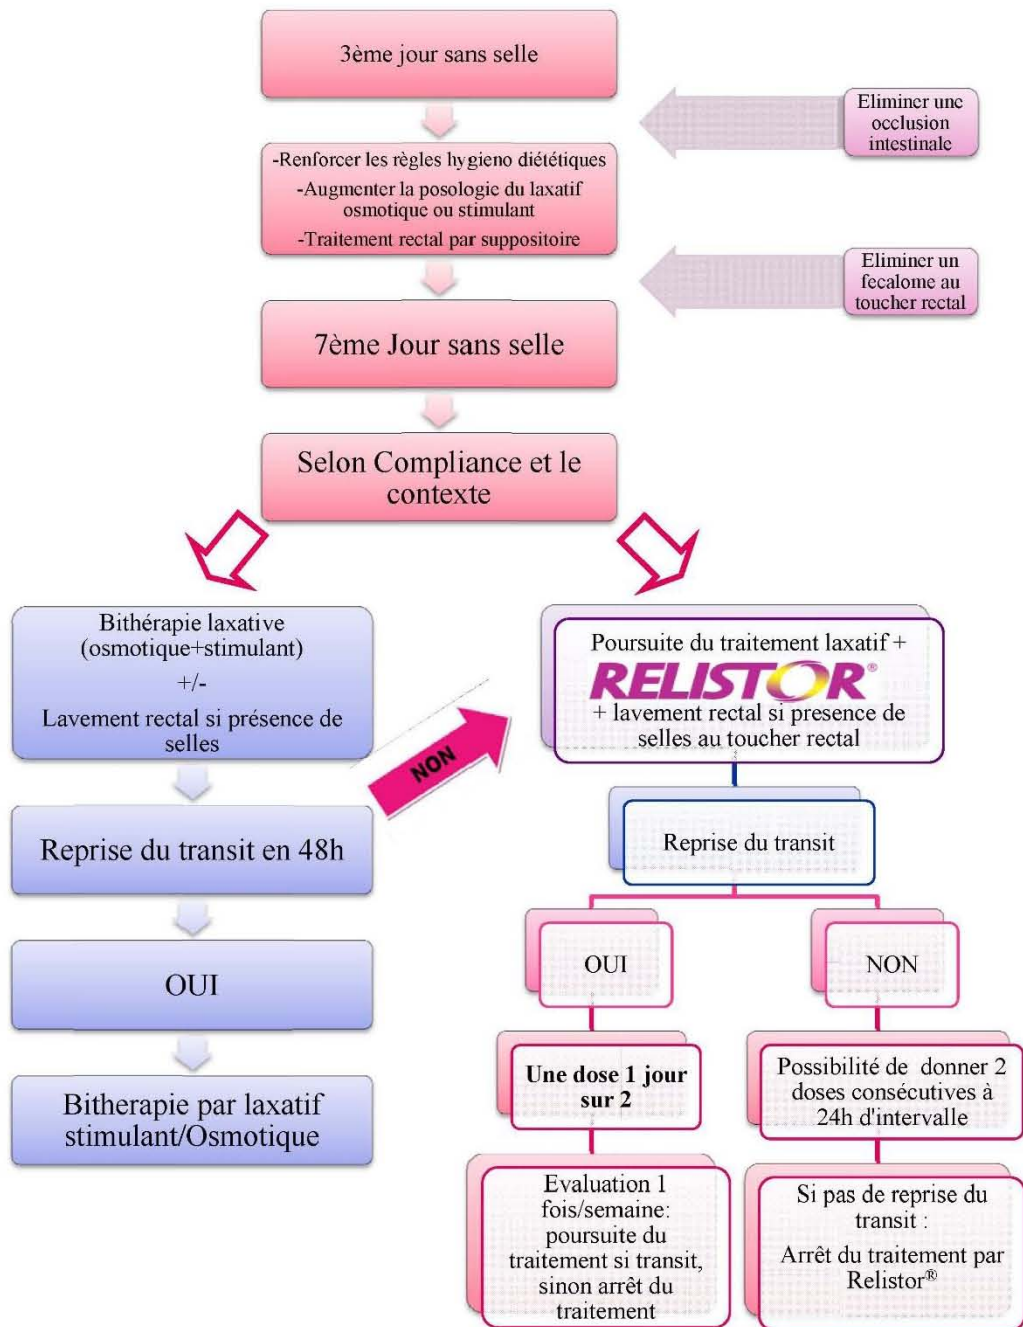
3ème jour sans selle

Eliminer une occlusion intestinale

-Renforcer les règles hygieno diététiques
-Augmenter la posologie du laxatif osmotique ou stimulant
-Traitement rectal par suppositoire

Eliminer un fecalome au toucher rectal

7ème Jour sans selle

Selon Compliance et le contexte

Bithérapie laxative (osmotique+stimulant)
+/-
Lavement rectal si présence de selles

Reprise du transit en 48h

OUI

Bitherapie par laxatif stimulant/Osmotique

NON

Poursuite du traitement laxatif +
RELISTOR®
+ lavement rectal si presence de selles au toucher rectal

Reprise du transit

OUI

Une dose 1 jour sur 2

Evaluation 1 fois/semaine: poursuite du traitement si transit, sinon arrêt du traitement

NON

Possibilité de donner 2 doses consécutives à 24h d'intervalle

Si pas de reprise du transit :
Arrêt du traitement par Relistor®